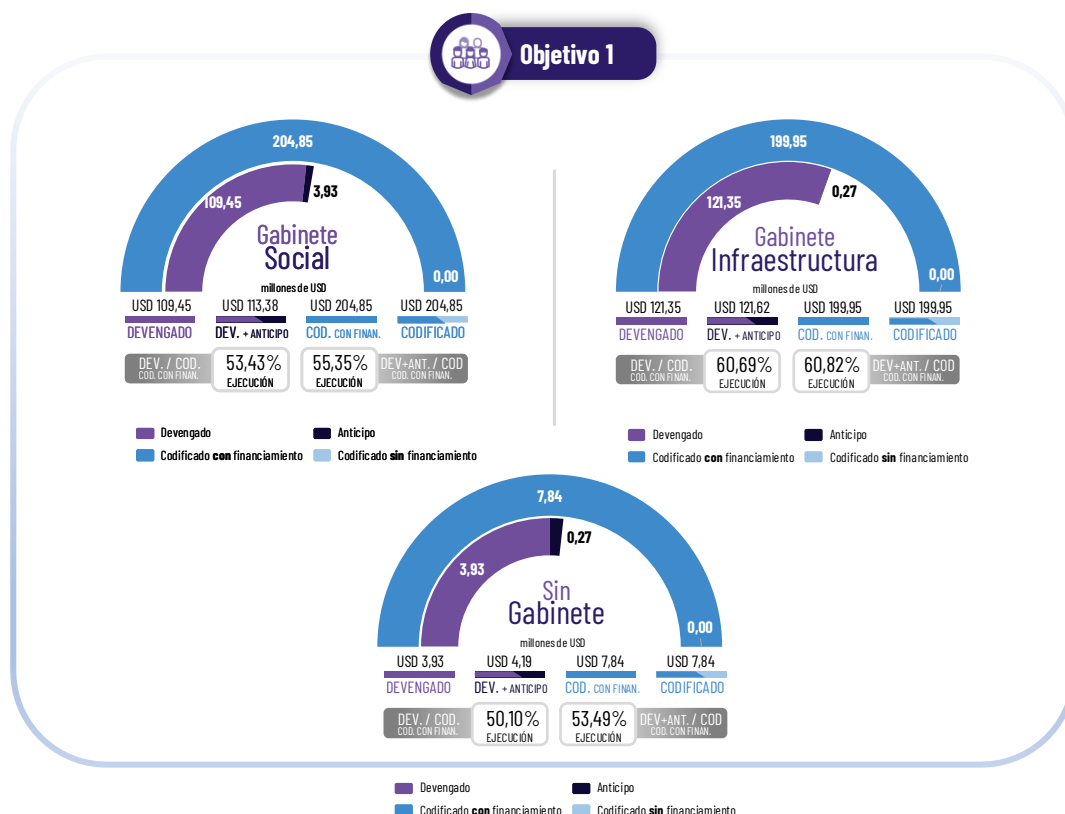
Objetivo 1

204,85

109,45

3,93

Gabinete Social

0,00

millones de USD

USD 109,45 DEVENGADO

USD 113,38 DEV. + ANTICIPO

USD 204,85 COD. CON FINAN.

USD 204,85 CODIFICADO

DEV. / COD. COD. CON FINAN.

53,43% EJECUCIÓN

55,35% EJECUCIÓN

DEV+ANT. / COD COD. CON FINAN.

Devengado

Anticipo

Codificado **con** financiamiento

Codificado **sin** financiamiento

199,95

121,35

0,27

Gabinete Infraestructura

0,00

millones de USD

USD 121,35 DEVENGADO

USD 121,62 DEV. + ANTICIPO

USD 199,95 COD. CON FINAN.

USD 199,95 CODIFICADO

DEV. / COD. COD. CON FINAN.

60,69% EJECUCIÓN

60,82% EJECUCIÓN

DEV+ANT. / COD COD. CON FINAN.

Devengado

Anticipo

Codificado **con** financiamiento

Codificado **sin** financiamiento

7,84

3,93

0,27

Sin Gabinete

0,00

millones de USD

USD 3,93 DEVENGADO

USD 4,19 DEV. + ANTICIPO

USD 7,84 COD. CON FINAN.

USD 7,84 CODIFICADO

DEV. / COD. COD. CON FINAN.

50,10% EJECUCIÓN

53,49% EJECUCIÓN

DEV+ANT. / COD COD. CON FINAN.

Devengado

Anticipo

Codificado **con** financiamiento

Codificado **sin** financiamiento